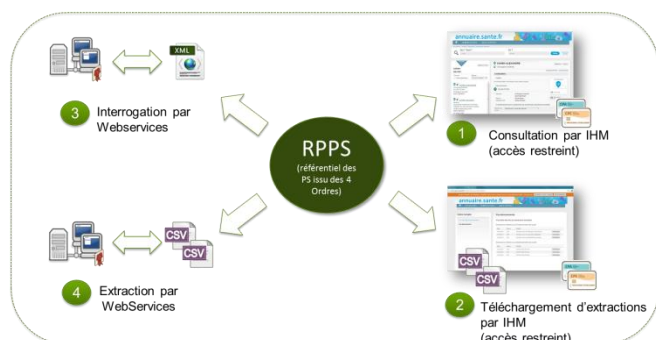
XML

3 Interrogation par Webservices

RPPS
(référentiel des PS issu des 4 Ordres)

annuaire.santé.fr

1 Consultation par IHM (accès restreint)

CSV
CSV

4 Extraction par WebServices

annuaire.santé.fr

CSV
CSV

2 Téléchargement d'extractions par IHM (accès restreint)